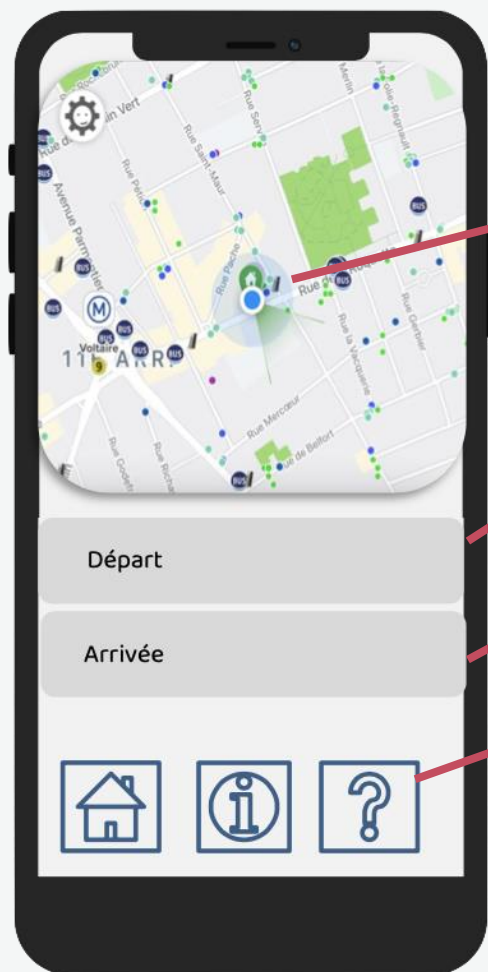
Rue du Chemin Vert
Avenue Parmentier
Rue Pelée
Rue Saint-Maur
Rue Servan
Merlin
Rue Pache
Rue de la Roquette
Rue Gerbier
Rue la Vacquerie
Rue Mercœur
Rue de Belfort
Rue Godefroy
Rue Richard
Voltaire
9
11e ARR
BUS
M
Départ
Arrivée